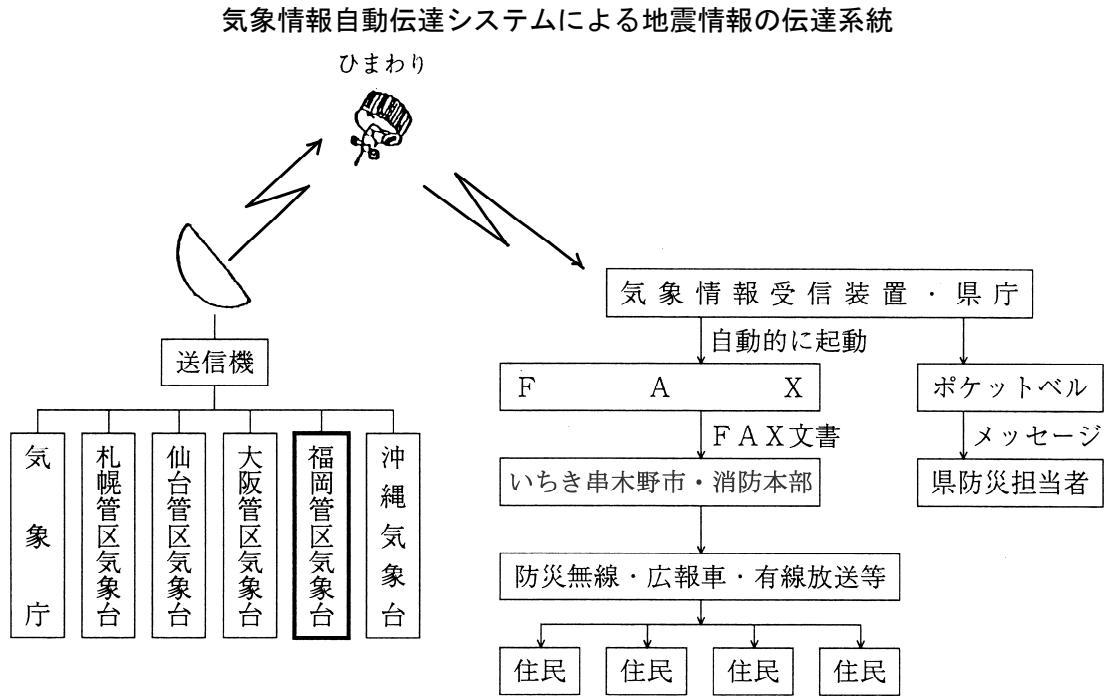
気象情報自動伝達システムによる地震情報の伝達系統

ひまわり

送信機

気象庁

札幌管区気象台

仙台管区気象台

大阪管区気象台

福岡管区気象台

沖縄気象台

気象情報受信装置・県庁

自動的に起動

F A X

ポケットベル

FAX文書

メッセージ

いちき串木野市・消防本部

県防災担当者

防災無線・広報車・有線放送等

住民

住民

住民

住民